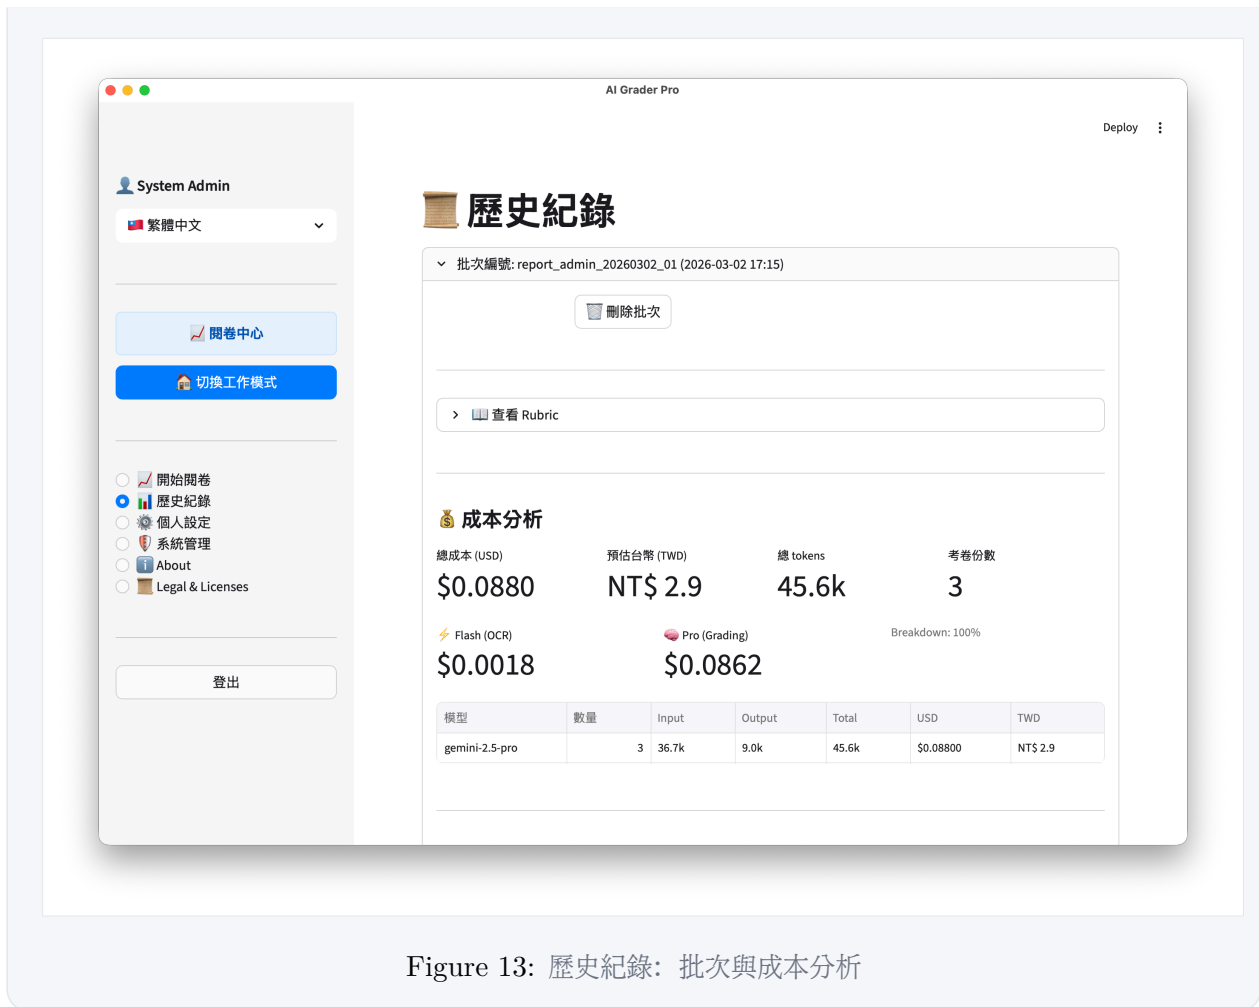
AI Grader Pro

Deploy

System Admin

繁體中文

閱卷中心

切換工作模式

開始閱卷
歷史紀錄
個人設定
系統管理
About
Legal & Licenses

登出

歷史紀錄

批次編號: report_admin_20260302_01 (2026-03-02 17:15)

刪除批次

查看 Rubric

成本分析

總成本 (USD)
$0.0880

預估台幣 (TWD)
NT$ 2.9

總 tokens
45.6k

考卷份數
3

Flash (OCR)
$0.0018

Pro (Grading)
$0.0862

Breakdown: 100%

| 模型 | 數量 | Input | Output | Total | USD | TWD |
|---|---|---|---|---|---|---|
| gemini-2.5-pro | 3 | 36.7k | 9.0k | 45.6k | $0.08800 | NT$ 2.9 |

Figure 13: 歷史紀錄: 批次與成本分析